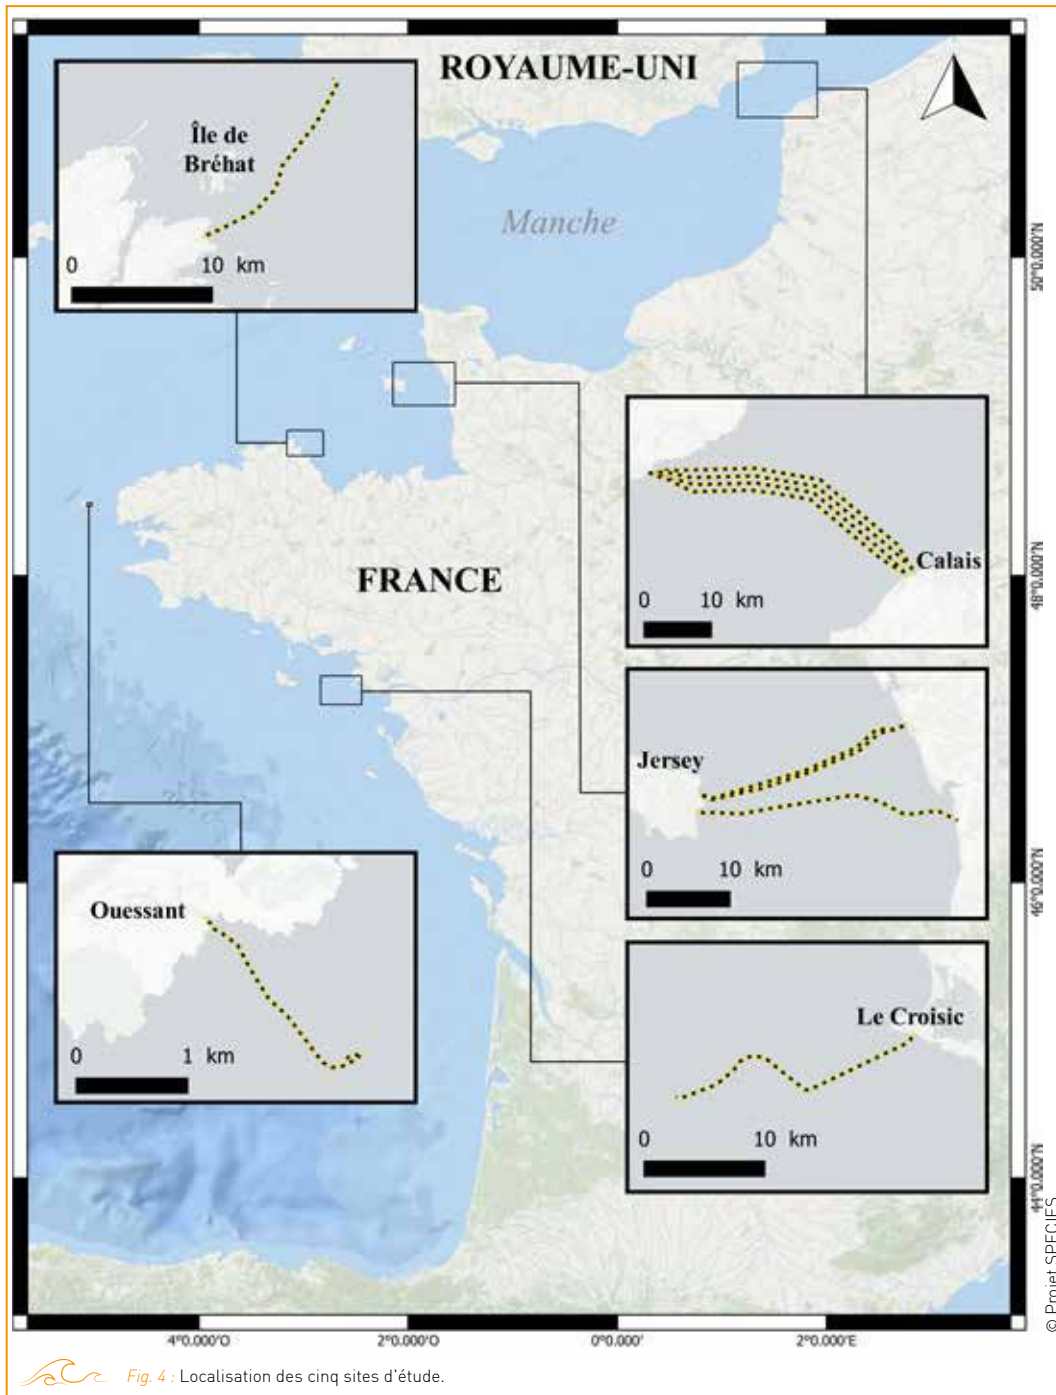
ROYAUME-UNI

Île de Bréhat

0 10 km

Manche

FRANCE

Calais

0 10 km

Jersey

0 10 km

Ouessant

0 1 km

Le Croisic

0 10 km

50°0.000'N

48°0.000'N

46°0.000'N

44°0.000'N

4°0.000'O

2°0.000'O

0°0.000'

2°0.000'E

© Projet SPECIES

Fig. 4 : Localisation des cinq sites d'étude.